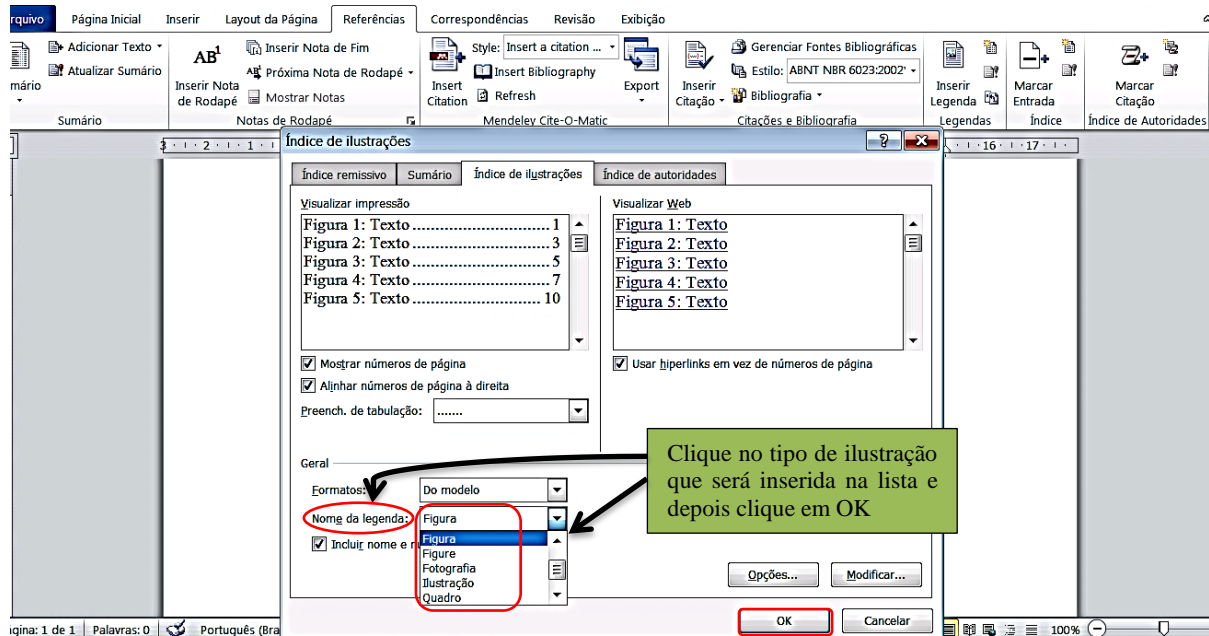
rquivo | Página Inicial | Inserir | Layout da Página | Referências | Correspondências | Revisão | Exibição

Adicionar Texto
Atualizar Sumário
mário
Sumário

Inserir Nota de Rodapé
Inserir Nota de Fim
Próxima Nota de Rodapé
Mostrar Notas
Notas de Rodapé

Style: Insert a citation ...
Insert Bibliography
Insert Citation
Refresh
Export
Mendeley Cite-O-Matic

Inserir Citação
Gerenciar Fontes Bibliográficas
Estilo: ABNT NBR 6023:2002'
Bibliografia
Citações e Bibliografia

Inserir Legenda
Legendas

Marcar Entrada
Índice

Marcar Citação
Índice de Autoridades

Índice de ilustrações

Índice remissivo | Sumário | Índice de ilustrações | Índice de autoridades

Visualizar impressão
Figura 1: Texto ............................ 1
Figura 2: Texto ............................ 3
Figura 3: Texto ............................ 5
Figura 4: Texto ............................ 7
Figura 5: Texto ............................ 10

Visualizar Web
Figura 1: Texto
Figura 2: Texto
Figura 3: Texto
Figura 4: Texto
Figura 5: Texto

Mostrar números de página
Alinhar números de página à direita
Preench. de tabulação: .......

Usar hiperlinks em vez de números de página

Geral
Formatos: Do modelo
Nome da legenda: Figura
Incluir nome e n

Figura
Figure
Fotografia
Ilustração
Quadro

Clique no tipo de ilustração que será inserida na lista e depois clique em OK

Opções... | Modificar...
OK | Cancelar

gina: 1 de 1 | Palavras: 0 | Português (Bra | 100%